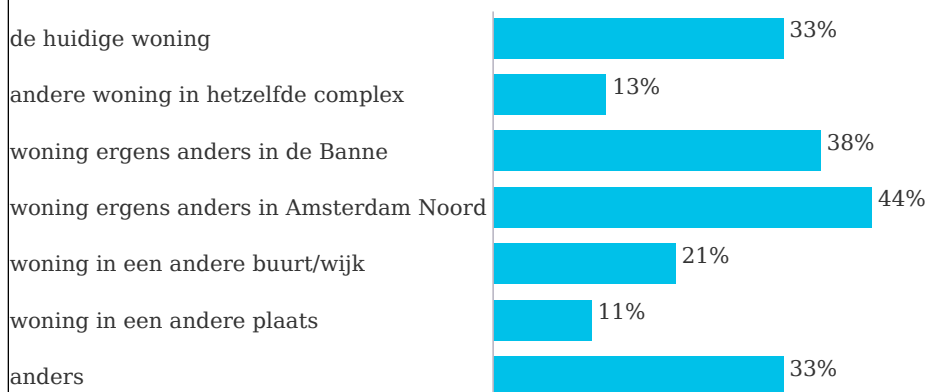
| | |
|---|---|
| de huidige woning | 33% |
| andere woning in hetzelfde complex | 13% |
| woning ergens anders in de Banne | 38% |
| woning ergens anders in Amsterdam Noord | 44% |
| woning in een andere buurt/wijk | 21% |
| woning in een andere plaats | 11% |
| anders | 33% |